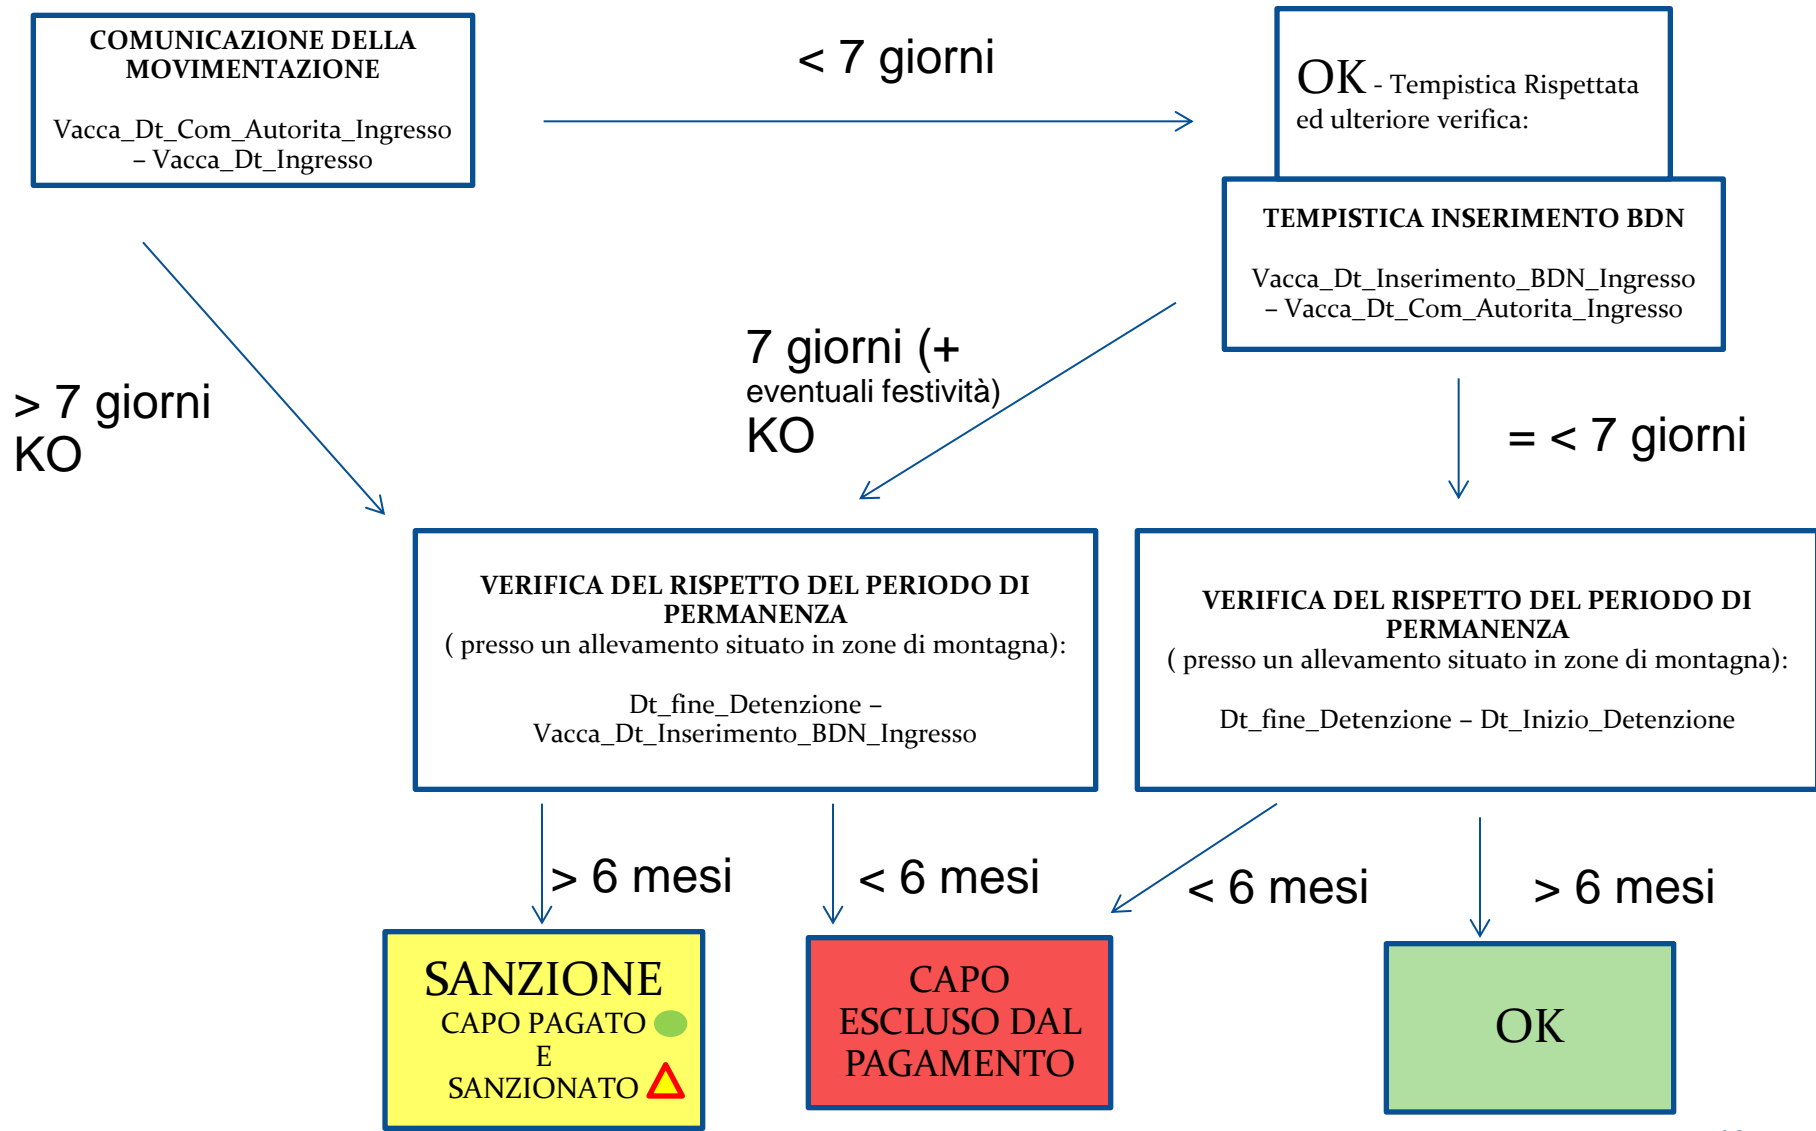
COMUNICAZIONE DELLA MOVIMENTAZIONE

Vacca_Dt_Com_Autorita_Ingresso – Vacca_Dt_Ingresso

< 7 giorni

OK - Tempistica Rispettata ed ulteriore verifica:

TEMPISTICA INSERIMENTO BDN

Vacca_Dt_Inserimento_BDN_Ingresso – Vacca_Dt_Com_Autorita_Ingresso

> 7 giorni
KO

7 giorni (+ eventuali festività)
KO

= < 7 giorni

VERIFICA DEL RISPETTO DEL PERIODO DI PERMANENZA
( presso un allevamento situato in zone di montagna):

Dt_fine_Detenzione – Vacca_Dt_Inserimento_BDN_Ingresso

VERIFICA DEL RISPETTO DEL PERIODO DI PERMANENZA
( presso un allevamento situato in zone di montagna):

Dt_fine_Detenzione – Dt_Inizio_Detenzione

> 6 mesi

< 6 mesi

< 6 mesi

> 6 mesi

SANZIONE
CAPO PAGATO
E
SANZIONATO

CAPO ESCLUSO DAL PAGAMENTO

OK